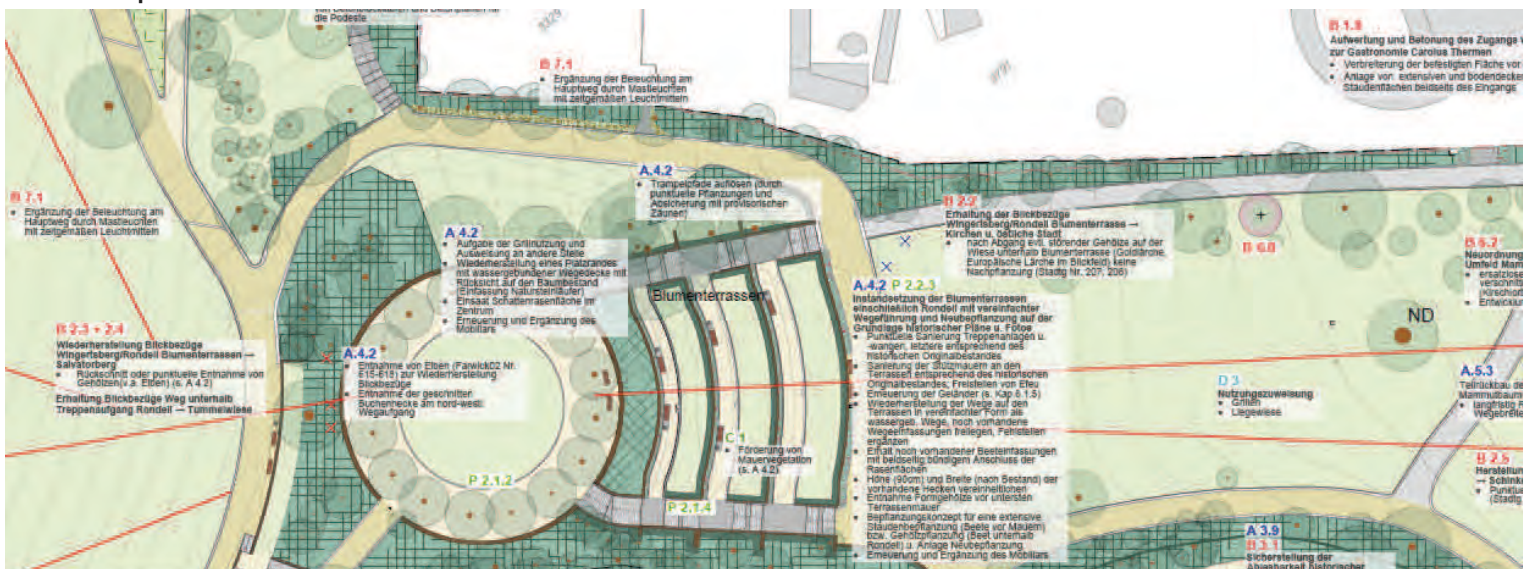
die Podeste

B 7.1
• Ergänzung der Beleuchtung am Hauptweg durch Mastleuchten mit zeitgemäßen Leuchtmitteln

B 1.8
Aufwertung und Betonung des Zugangs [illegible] zur Gastronomie Carolus Thermen
• Verbreiterung der befestigten Fläche vor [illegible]
• Anlage von extensiven und bodendeck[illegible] Staudenflächen beidseits des Eingangs

B 7.1
• Ergänzung der Beleuchtung am Hauptweg durch Mastleuchten mit zeitgemäßen Leuchtmitteln

A 4.2
• Trampelpfade auflösen (durch punktuelle Pflanzungen und Absicherung mit provisorischen Zäunen)

B 2.2
Erhaltung der Blickbezüge Wingertsberg/Rondell Blumenterrasse → Kirchen u. östliche Stadt
• nach Abgang evtl. störender Gehölze auf der Wiese unterhalb Blumenterrasse (Goldlärche, Europäische Lärche im Blickfeld) keine Nachpflanzung (Stadtg Nr. 207, 206)

B 6.0

B 6.7
Neuordnung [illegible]
Umfeld Mam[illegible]
• ersatzlose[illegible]
verschnitt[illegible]
Kirschlo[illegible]
• Entwicklu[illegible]

A 4.2
• Aufgabe der Grünnutzung und Ausweisung an andere Stelle
• Wiederherstellung eines Platzrandes mit wassergebundener Wegedecke mit Rücksicht auf den Baumbestand (Einfassung Natursteinläufer)
• Einsaat Schattenrasenfläche im Zentrum
• Erneuerung und Ergänzung des Mobiliars

Blumenterrassen

A 4.2 P 2.2.3
Instandsetzung der Blumenterrassen einschließlich Rondell mit vereinfachter Wegeführung und Neubepflanzung auf der Grundlage historischer Pläne u. Fotos
• Punktuelle Sanierung Treppenanlagen u. -wangen, letztere entsprechend des historischen Originalbestandes
• Sanierung der Stützmauern an den Terrassen entsprechend des historischen Originalbestandes, Freistellen von Efeu
• Erneuerung der Geländer (s. Kap 6.1.5)
• Wiederherstellung der Wege auf den Terrassen in vereinfachter Form als wassergeb. Wege, noch vorhandene Wegeeinfassungen freilegen, Fehlstellen ergänzen
• Erhalt noch vorhandener Beeteinfassungen mit beidseitig bündigem Anschluss der Rasenflächen
• Höhe (90cm) und Breite (nach Bestand) der vorhandenen Hecken vereinheitlichen
• Entnahme Formgehölze vor unterstem Terrassenmauer
• Bepflanzungskonzept für eine extensive Staudenbepflanzung (Beete vor Mauern) bzw. Gehölzpflanzung (Beet unterhalb Rondell) u. Anlage Neubepflanzung
• Erneuerung und Ergänzung des Mobiliars

ND

B 2.3 + 2.4
Wiederherstellung Blickbezüge Wingertsberg/Rondell Blumenterrassen → Salvatorberg
• Rückschnitt oder punktuelle Entnahme von Gehölzen (v.a. Eiben) (s. A 4.2)
Erhaltung Blickbezüge Weg unterhalb Treppenaufgang Rondell → Tummelwiese

A 4.2
• Entnahme von Eiben (Farwick02 Nr. 615-618) zur Wiederherstellung Blickbezüge
• Entnahme der geschnittenen Buchenhecke am nord-westl. Wegaufgang

D 3
Nutzungszuweisung
• Grillen
• Liegewiese

A 5.3
Teilrückbau de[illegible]
Mammutbaum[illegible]
• langfristig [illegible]
Wegebrei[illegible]

C 1
• Förderung von Mauervegetation (s. A 4.2)

P 2.1.2

P 2.1.4

B 2.5
Herstellun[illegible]
→ Schinku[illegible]
• Punktue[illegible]
(Stadtg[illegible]

A 3.9
B 3.1
Sicherstellung der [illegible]